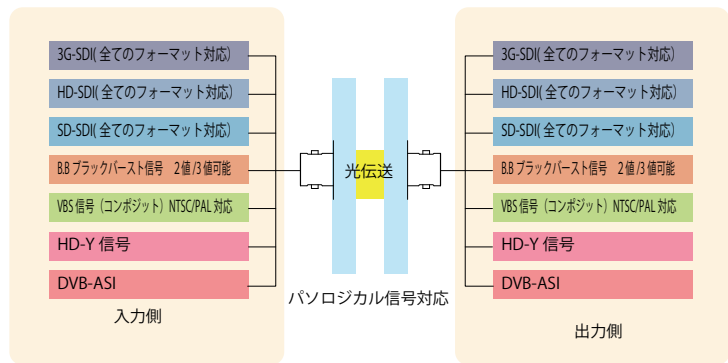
3G-SDI(全てのフォーマット対応)
HD-SDI(全てのフォーマット対応)
SD-SDI(全てのフォーマット対応)
B.B ブラックバースト信号　2値/3値可能
VBS 信号（コンポジット）NTSC/PAL 対応
HD-Y 信号
DVB-ASI
入力側

光伝送
パソロジカル信号対応

3G-SDI(全てのフォーマット対応)
HD-SDI(全てのフォーマット対応)
SD-SDI(全てのフォーマット対応)
B.B ブラックバースト信号　2値/3値可能
VBS 信号（コンポジット）NTSC/PAL 対応
HD-Y 信号
DVB-ASI
出力側